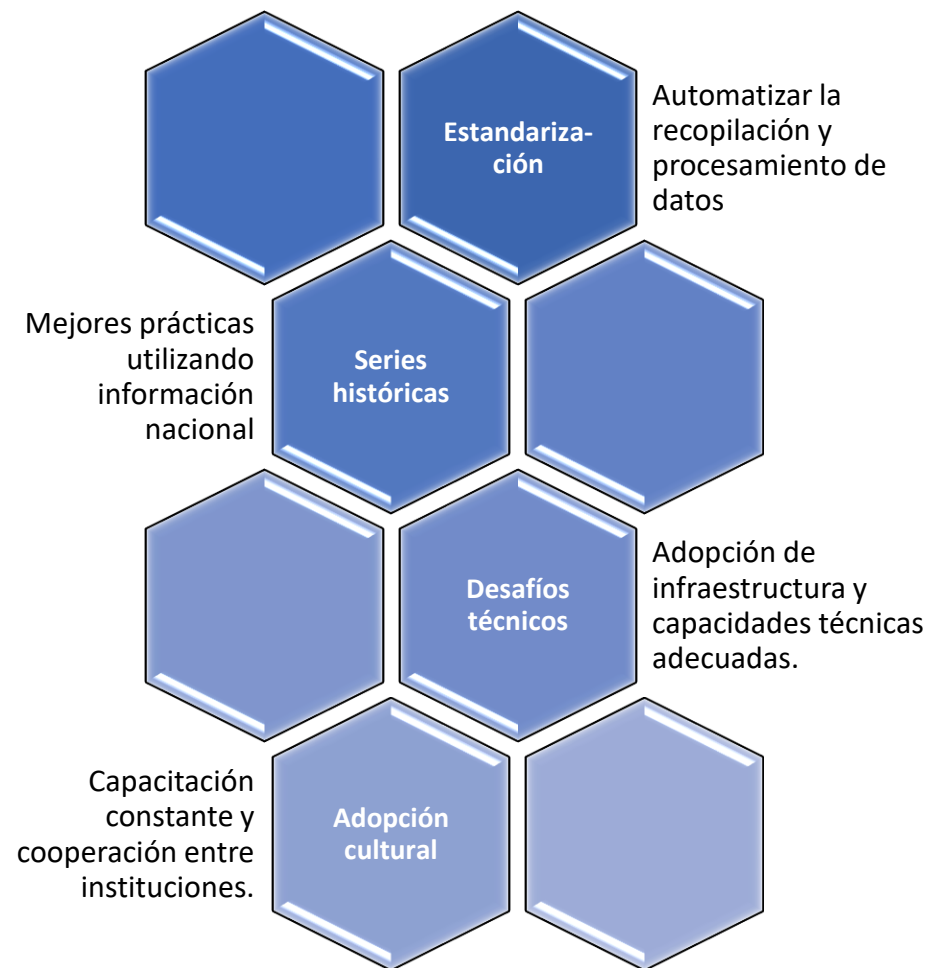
Estandarización

Automatizar la recopilación y procesamiento de datos

Mejores prácticas utilizando información nacional

Series históricas

Desafíos técnicos

Adopción de infraestructura y capacidades técnicas adecuadas.

Capacitación constante y cooperación entre instituciones.

Adopción cultural